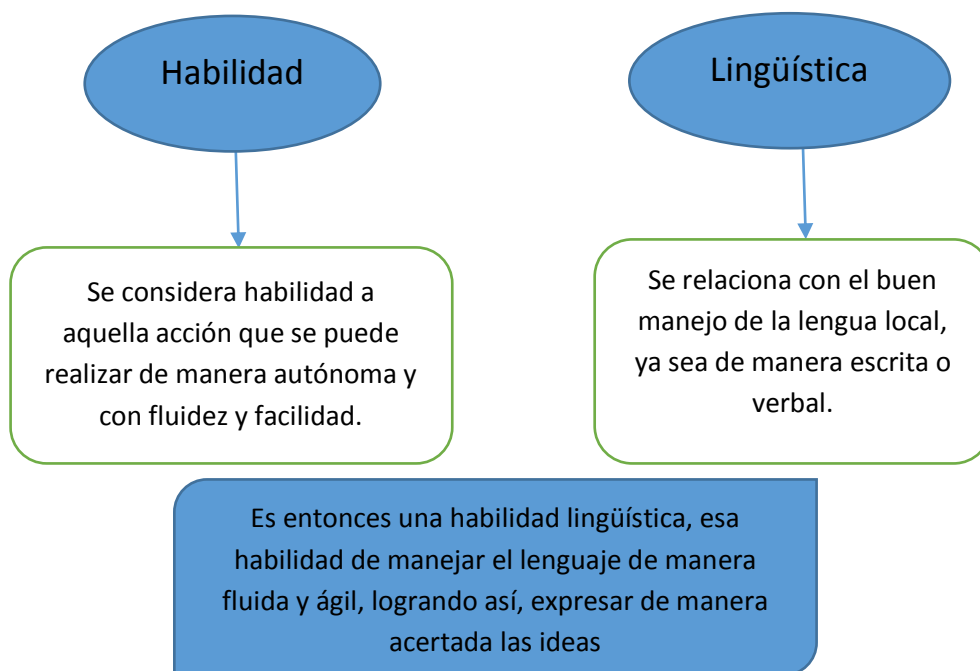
Habilidad

Lingüística

Se considera habilidad a aquella acción que se puede realizar de manera autónoma y con fluidez y facilidad.

Se relaciona con el buen manejo de la lengua local, ya sea de manera escrita o verbal.

Es entonces una habilidad lingüística, esa habilidad de manejar el lenguaje de manera fluida y ágil, logrando así, expresar de manera acertada las ideas